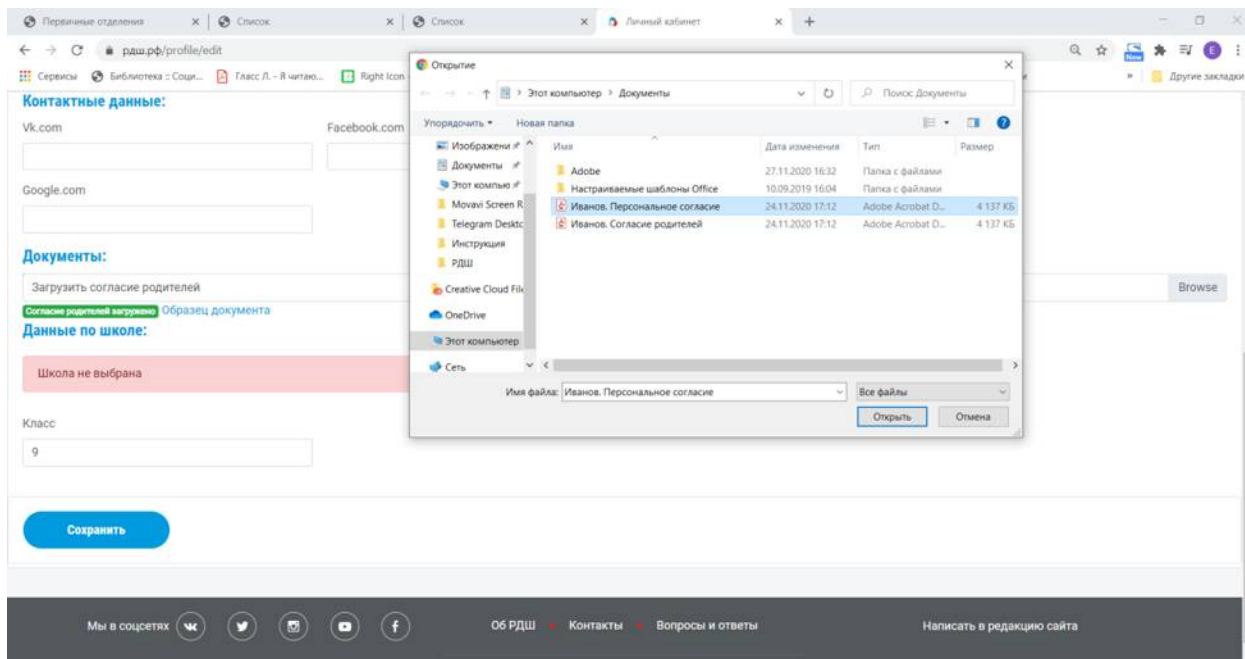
Первичные отделения | Список | Список | Личный кабинет | +

рдш.рф/profile/edit

Сервисы | Библиотека :: Соци... | Гласс Л. - Я читаю... | Right Icon | » | Другие закладки

Контактные данные:

Vk.com

Facebook.com

Google.com

Документы:

Загрузить согласие родителей

Browse

Согласие родителей загружено Образец документа

Данные по школе:

Школа не выбрана

Класс

9

Сохранить

Открытие

Этот компьютер > Документы

Поиск: Документы

Упорядочить ▾ Новая папка

Изображени
Документы
Этот компьютер
Movavi Screen R
Telegram Deskto
Инструкция
РДШ
Creative Cloud Fil
OneDrive
Этот компьютер
Сеть

| Имя | Дата изменения | Тип | Размер |
|---|---|---|---|
| Adobe | 27.11.2020 16:32 | Папка с файлами | |
| Настраиваемые шаблоны Office | 10.09.2019 16:04 | Папка с файлами | |
| Иванов. Персональное согласие | 24.11.2020 17:12 | Adobe Acrobat D... | 4 137 КБ |
| Иванов. Согласие родителей | 24.11.2020 17:12 | Adobe Acrobat D... | 4 137 КБ |

Имя файла: Иванов. Персональное согласие

Все файлы

Открыть | Отмена

Мы в соцсетях

Об РДШ • Контакты • Вопросы и ответы

Написать в редакцию сайта